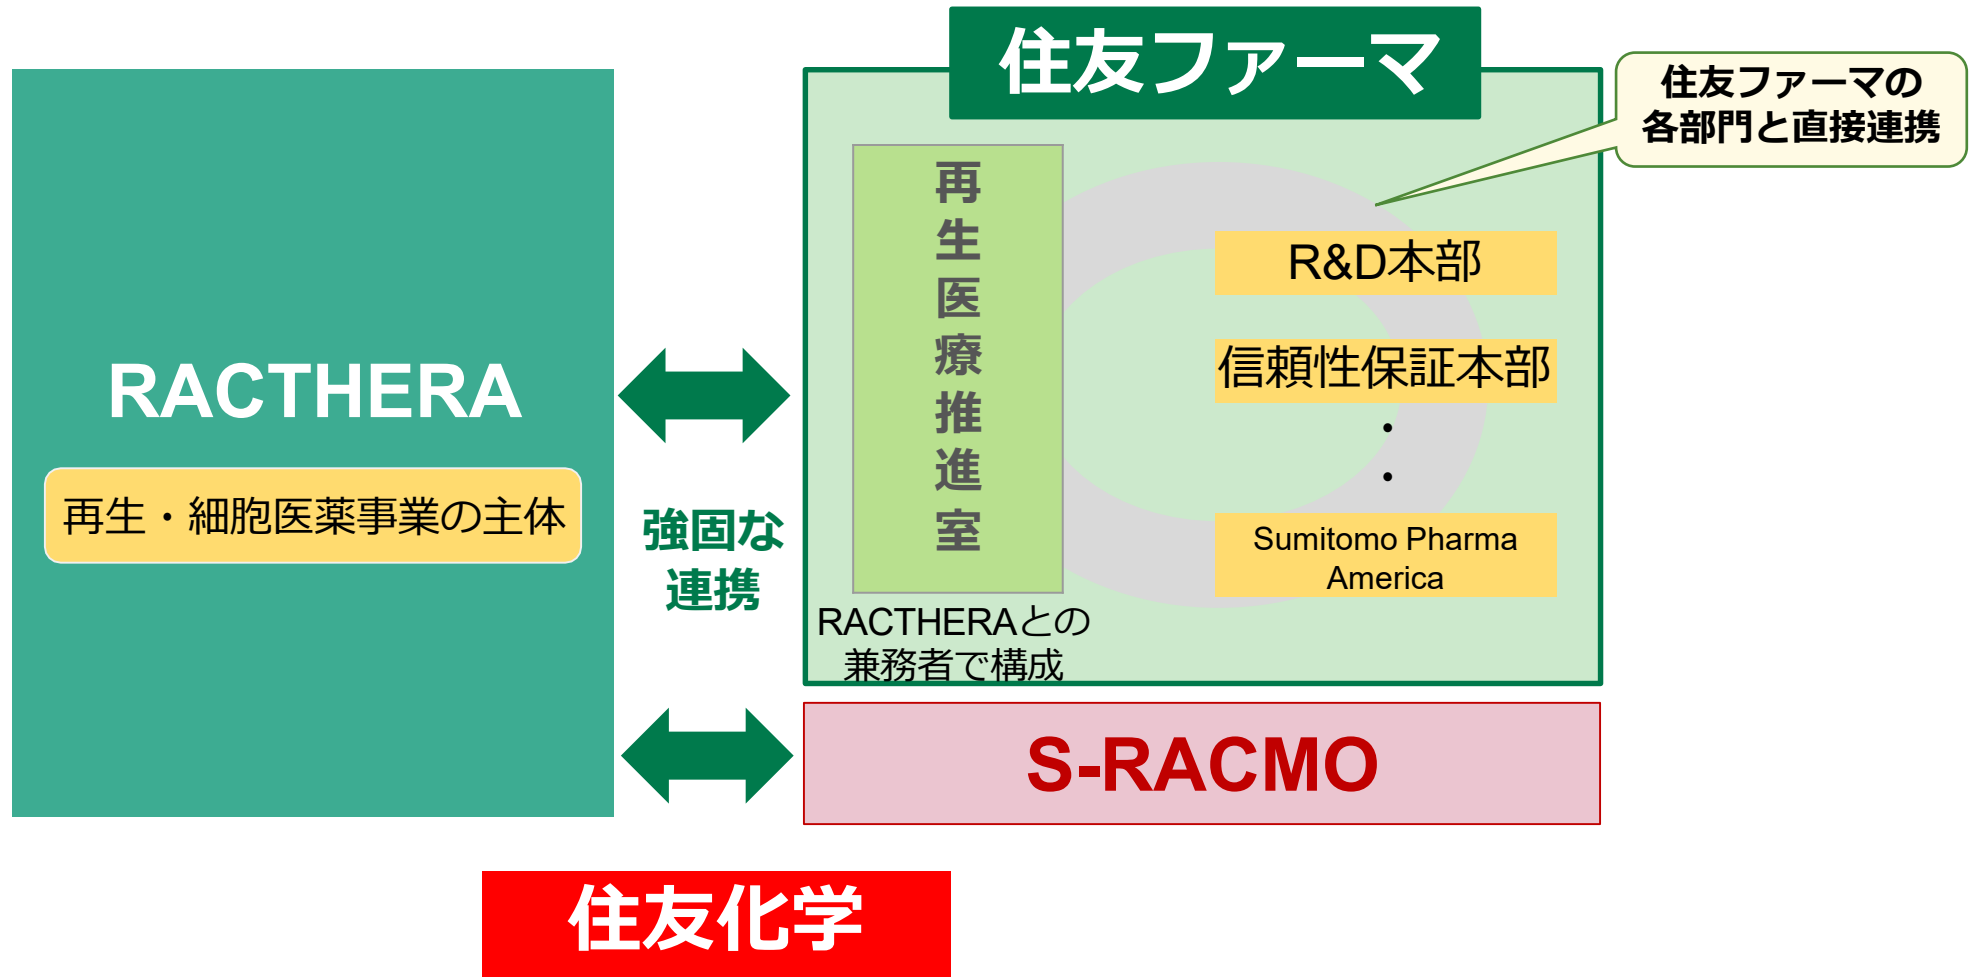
住友ファーマ

住友ファーマの各部門と直接連携

RACTHERA

再生・細胞医薬事業の主体

強固な連携

再生医療推進室

R&D本部

信頼性保証本部

・
・

Sumitomo Pharma America

RACTHERAとの兼務者で構成

S-RACMO

住友化学